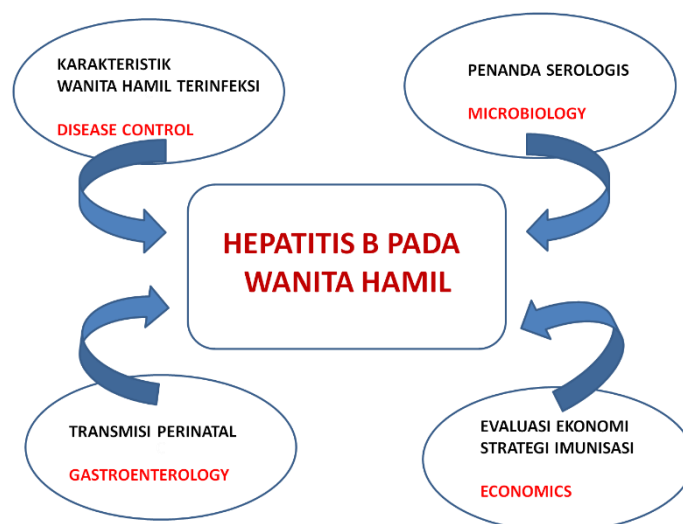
KARAKTERISTIK
WANITA HAMIL TERINFEKSI

DISEASE CONTROL

PENANDA SEROLOGIS

MICROBIOLOGY

HEPATITIS B PADA WANITA HAMIL

TRANSMISI PERINATAL

GASTROENTEROLOGY

EVALUASI EKONOMI
STRATEGI IMUNISASI

ECONOMICS